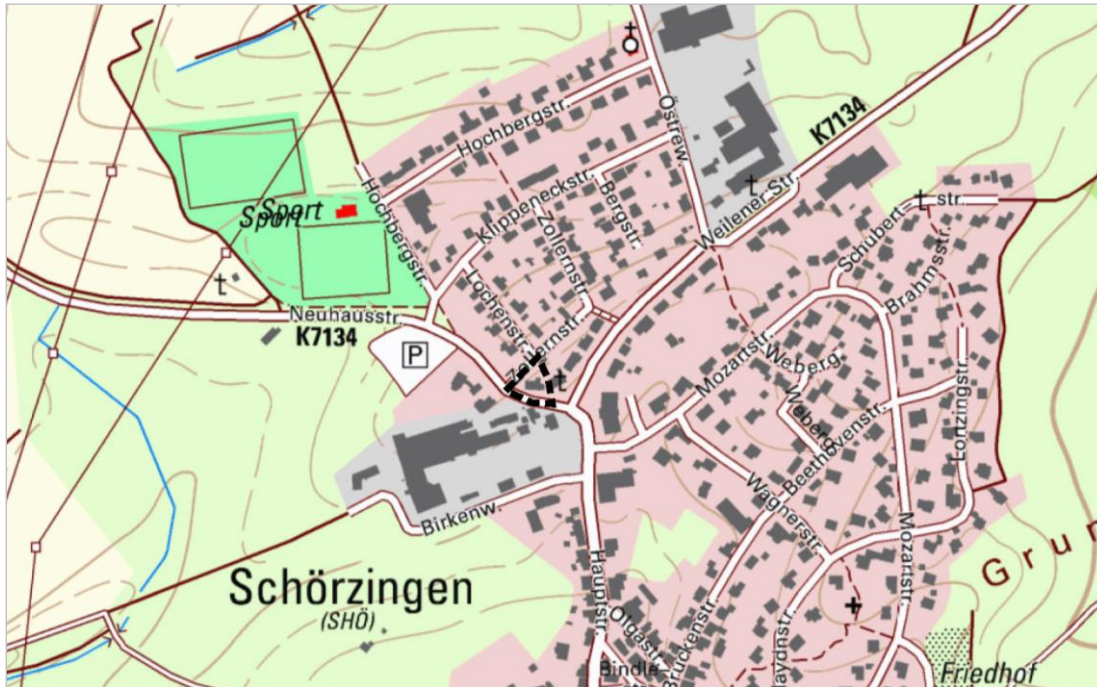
Hochbergstr.
Östrew.
K7134
Sport
Spor
Hochbergstr.
Klippeneckstr.
Zollernstr.
Bergstr.
Weilener Str.
Schubert-
str.
Neuhausstr.
K7134
P
Lochenstr.
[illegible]rnstr.
Schubert
Brahmsstr.
Mozartstr.
Weberg.
Weberg.
Beethovenstr.
Lonzingstr.
Birkenw.
Wagnerstr.
Hauptstr.
Mozartstr.
Schörzingen
(SHÖ)
Gru
Olgastr.
Bruckenstr.
Bindle
aydnstr.
Friedhof